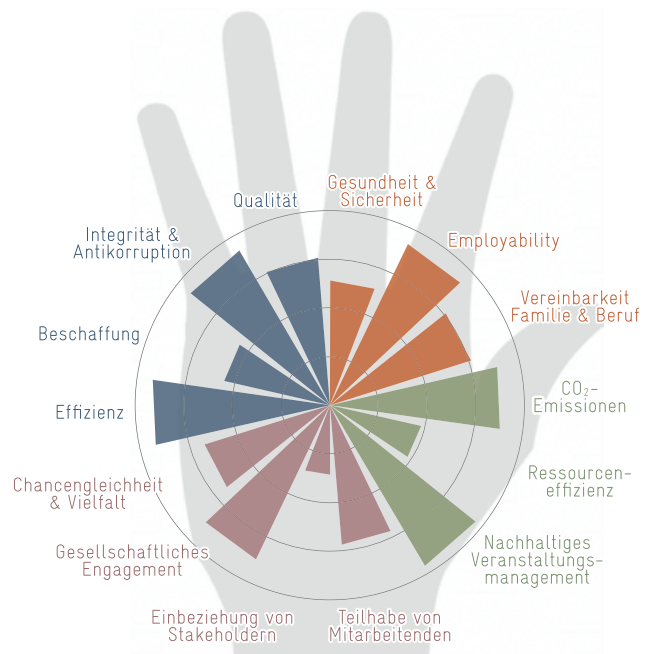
Qualität

Gesundheit & Sicherheit

Integrität & Antikorruption

Employability

Vereinbarkeit Familie & Beruf

Beschaffung

$CO_2$-Emissionen

Effizienz

Ressourceneffizienz

Chancengleichheit & Vielfalt

Nachhaltiges Veranstaltungsmanagement

Gesellschaftliches Engagement

Einbeziehung von Stakeholdern

Teilhabe von Mitarbeitenden